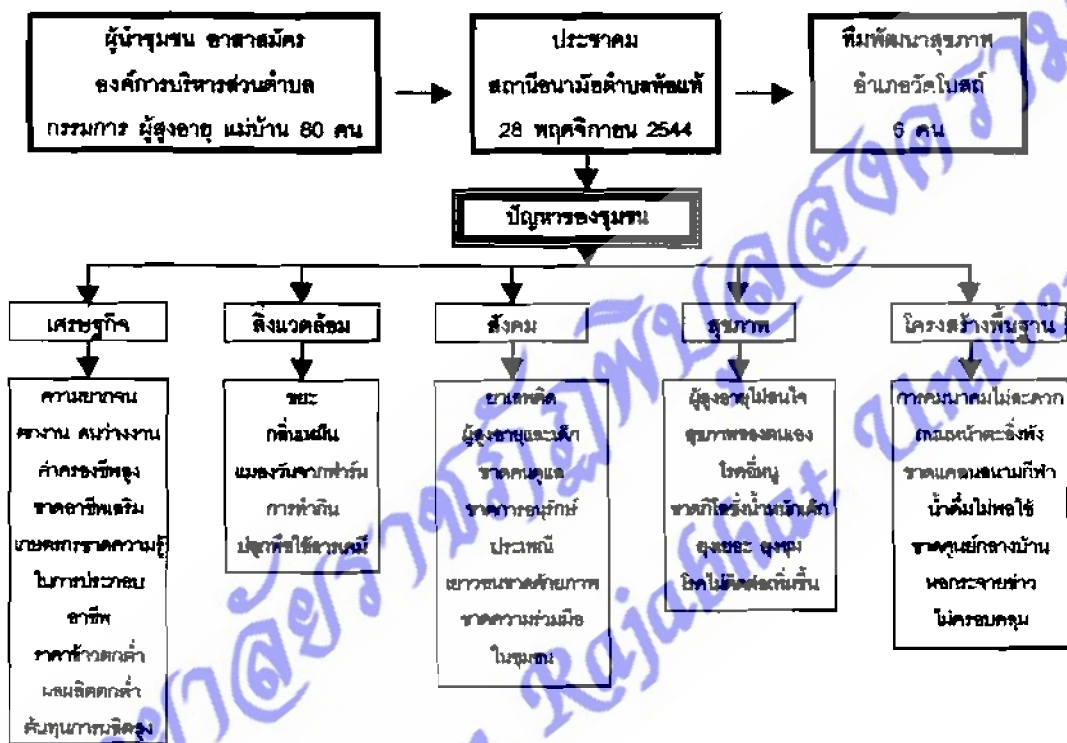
ผู้นำชุมชน อาสาสมัคร องค์การบริหารส่วนตำบล กรรมการ ผู้สูงอายุ แม่บ้าน 80 คน

ประชาคม สถานีอนามัยตำบลพ้อแพ้ 28 พฤศจิกายน 2544

ทีมพัฒนาสุขภาพ อำเภอวัดโบสถ์ 6 คน

ปัญหาของชุมชน

เศรษฐกิจ

ความยากจน ตกงาน คนว่างงาน ค่าครองชีพสูง ขาดอาชีพเสริม เกษตรกรขาดความรู้ในการประกอบอาชีพ ราคาข้าวตกต่ำ ผลผลิตตกต่ำ ต้นทุนการผลิตสูง

สิ่งแวดล้อม

ขยะ กลิ่นเหม็น แมลงวันจากฟาร์ม การทำเงิน ปลูกพืชใช้สารเคมี

สังคม

ยาเสพติด ผู้สูงอายุและเด็ก ขาดคนดูแล ขาดการอนุรักษ์ ประเพณี เยาวชนขาดศักยภาพ ขาดความร่วมมือ ในชุมชน

สุขภาพ

ผู้สูงอายุไม่สนใจ สุขภาพของตนเอง โรคฉี่หนู ขาดที่ใช้ร่มน้ำหกลักเล็ก ยุงชุม ยุงชุม โรคไม่ติดต่อเพิ่มขึ้น

โครงสร้างพื้นฐาน

การคมนาคมไม่สะดวก ถนนหน้าตะลิ่งพัง ขาดแคลนสนามกีฬา น้ำดื่มไม่พอใช้ ขาดศูนย์กลางบ้าน หอกระจายข่าว ไม่ครอบคลุม